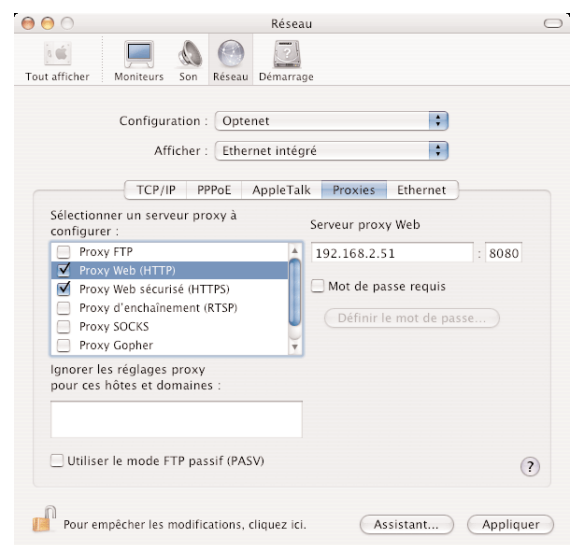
Réseau

Tout afficher | Moniteurs | Son | Réseau | Démarrage

Configuration : Optenet

Afficher : Ethernet intégré

TCP/IP | PPPoE | AppleTalk | Proxies | Ethernet

Sélectionner un serveur proxy à configurer :

Proxy FTP
Proxy Web (HTTP)
Proxy Web sécurisé (HTTPS)
Proxy d'enchaînement (RTSP)
Proxy SOCKS
Proxy Gopher

Serveur proxy Web

192.168.2.51 : 8080

Mot de passe requis

Définir le mot de passe...

Ignorer les réglages proxy pour ces hôtes et domaines :

Utiliser le mode FTP passif (PASV)

?

Pour empêcher les modifications, cliquez ici.

Assistant...

Appliquer